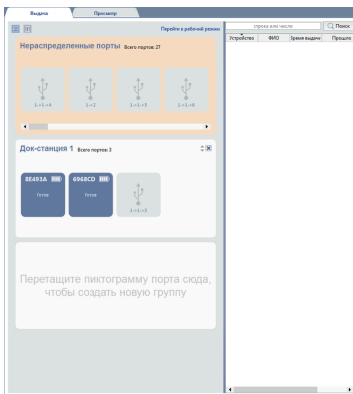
Выдача
Просмотр

Перейти в рабочий режим

Нераспределенные порты Всего портов: 27

1-1-1-4
1-2
1-1-3
1-1-6

Док-станция 1 Всего портов: 3

8E493A
Готов
6968CD
Готов
1-1-3

Перетащите пиктограмму порта сюда, чтобы создать новую группу

строка или число
Поиск

| Устройство | ФИО | Время выдачи | Прошло |
|---|---|---|---|